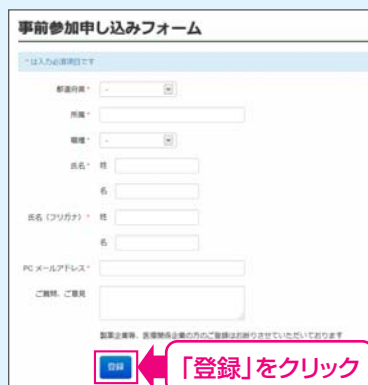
事前参加申し込みフォーム

* は入力必須項目です

都道府県 * -

所属 *

職種 * -

氏名 * 姓

名

氏名（フリガナ）* 姓

名

PC メールアドレス *

ご質問、ご意見

製薬企業等、医療関係企業の方のご登録はお断りさせていただいております

登録

「登録」をクリック